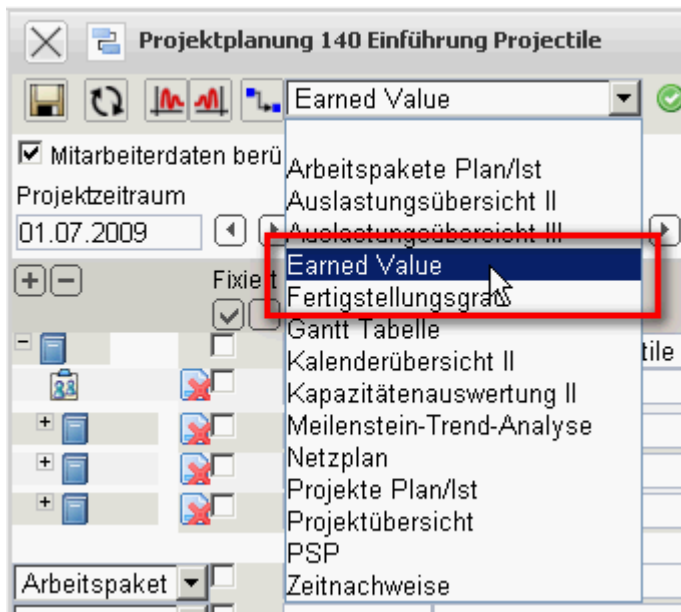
Projektplanung 140 Einführung Projectile

Earned Value

Mitarbeiterdaten berü

Projektzeitraum

01.07.2009

Fixiert

tile

Arbeitspaket

Arbeitspakete Plan/Ist
Auslastungsübersicht II
Auslastungsübersicht III
Earned Value
Fertigstellungsgrad
Gantt Tabelle
Kalenderübersicht II
Kapazitätenauswertung II
Meilenstein-Trend-Analyse
Netzplan
Projekte Plan/Ist
Projektübersicht
PSP
Zeitnachweise